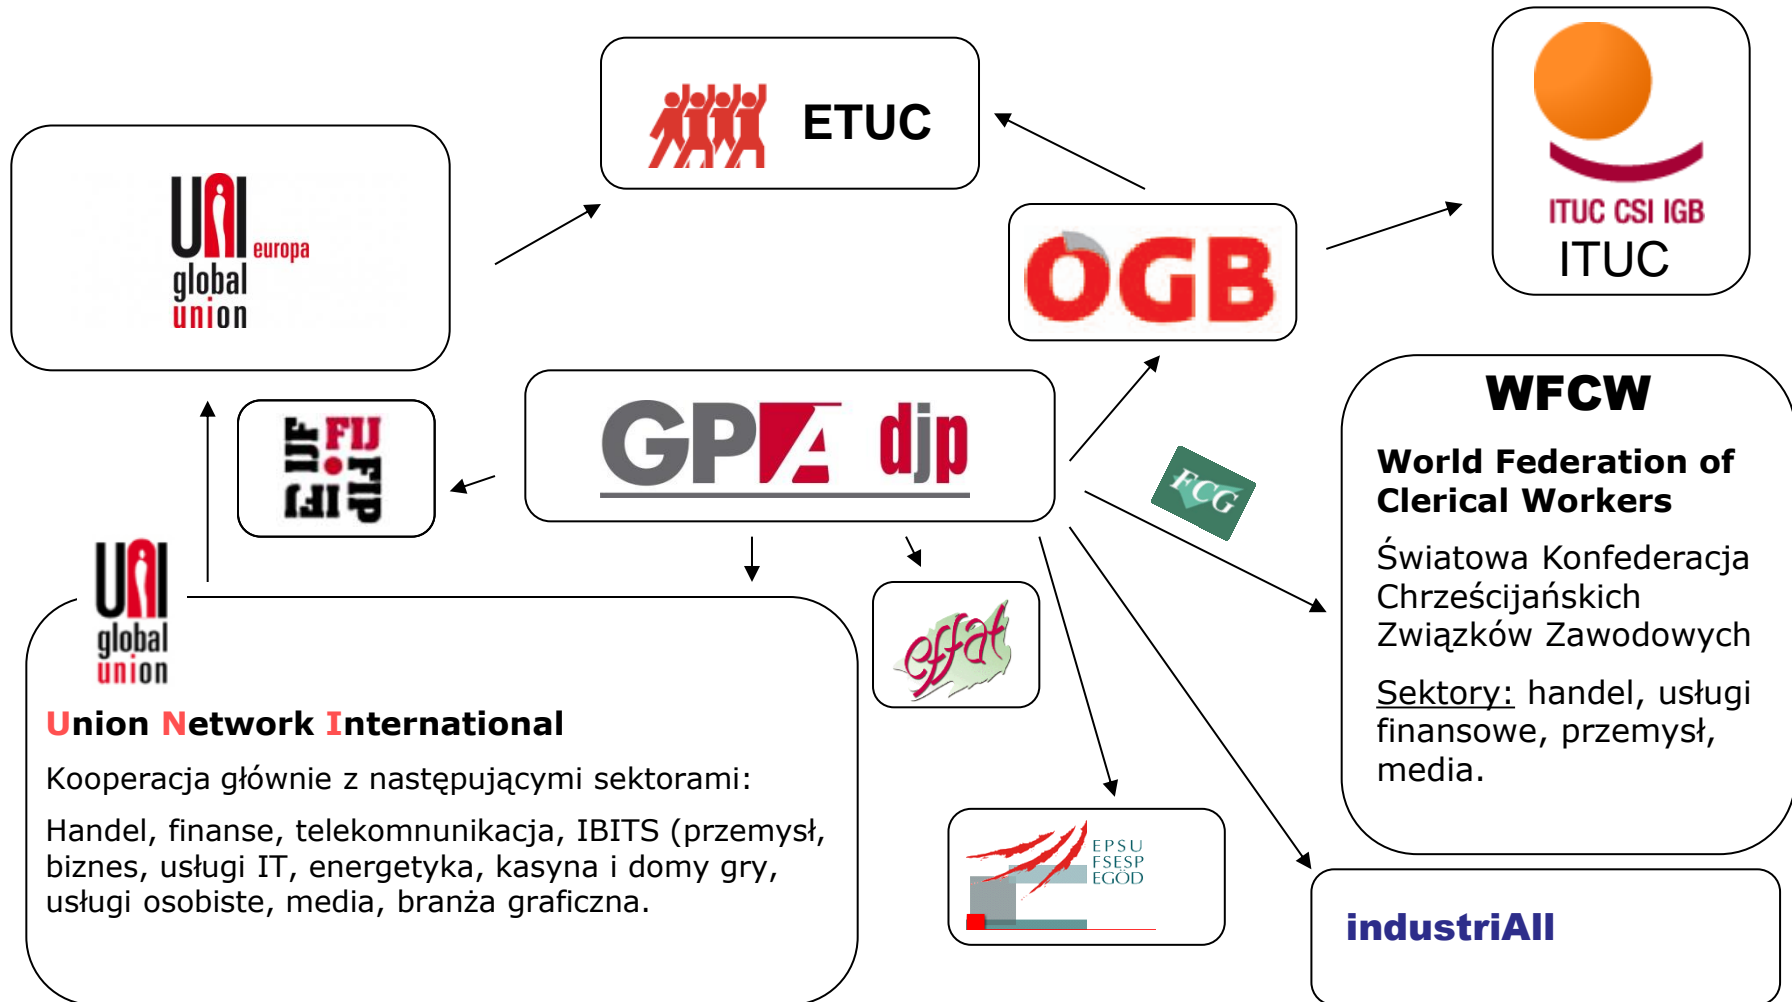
ETUC

ITUC CSI IGB
ITUC

UNI europa
global union

ÖGB

GPA djp

IFJ FIP FIJ

WFCW

World Federation of Clerical Workers

Światowa Konfederacja Chrześcijańskich Związków Zawodowych

Sektory: handel, usługi finansowe, przemysł, media.

FCG

UNI
global union

Union Network International

Kooperacja głównie z następującymi sektorami:

Handel, finanse, telekomunikacja, IBITS (przemysł, biznes, usługi IT, energetyka, kasyna i domy gry, usługi osobiste, media, branża graficzna.

effat

EPSU
FSESP
EGÖD

industriAll